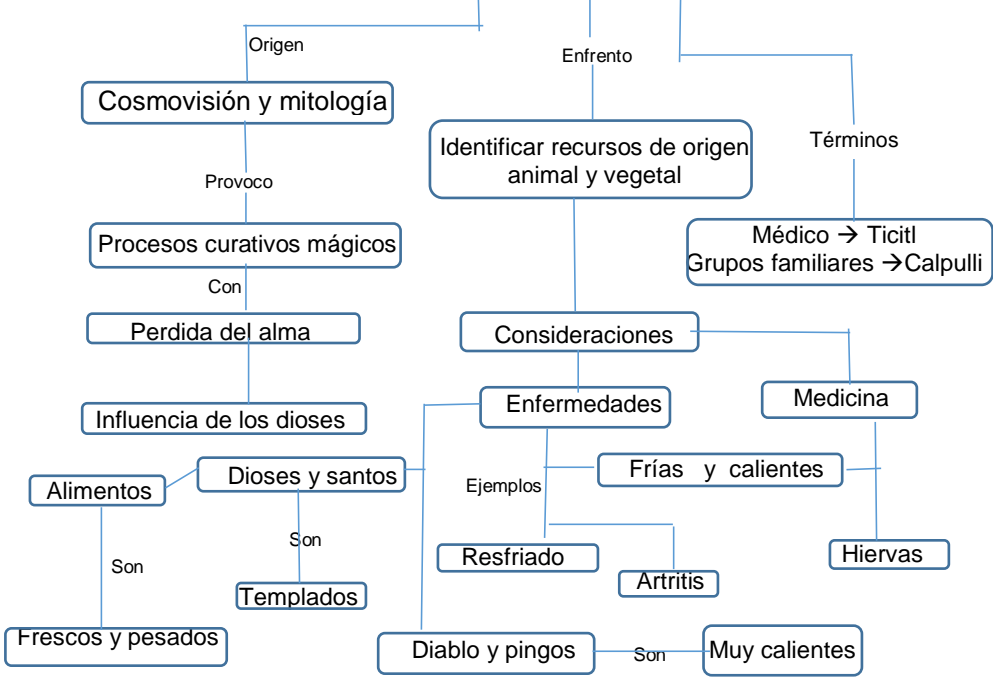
Origen

Cosmovisión y mitología

Provoco

Procesos curativos mágicos

Con

Perdida del alma

Influencia de los dioses

Enfrento

Identificar recursos de origen animal y vegetal

Términos

Médico → Ticitl
Grupos familiares →Calpulli

Consideraciones

Enfermedades

Medicina

Alimentos

Dioses y santos

Fríás y calientes

Ejemplos

Son

Son

Resfriado

Hiervas

Artritis

Templados

Frescos y pesados

Diablo y pingos

Son

Muy calientes